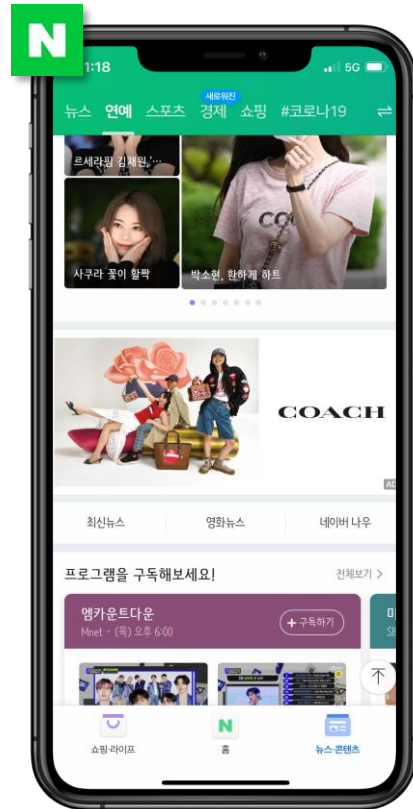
N

1:18

5G

새로워진

뉴스 연예 스포츠 경제 쇼핑 #코로나19

르세라핌 김채원,'...

사쿠라 꽃이 활짝

박소현, 환하게 하트

COACH

AD

최신뉴스 영화뉴스 네이버 나우

프로그램을 구독해보세요! 전체보기 >

엠카운트다운

Mnet · (목) 오후 6:00

+ 구독하기

쇼핑·라이프 홈 뉴스·콘텐츠